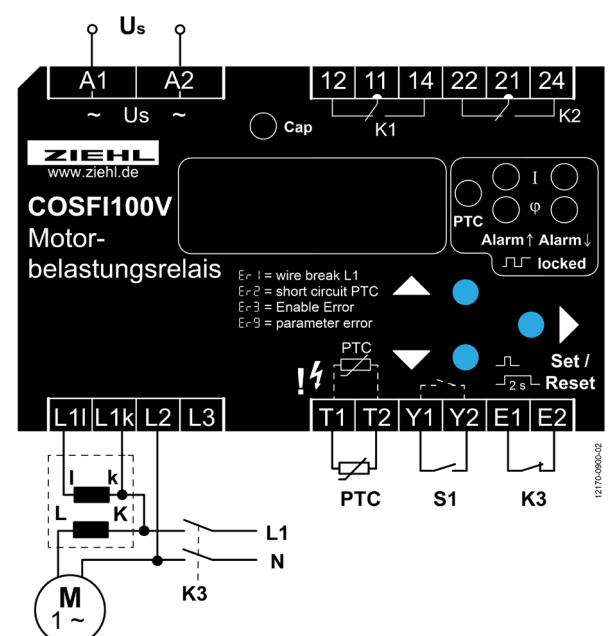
Us

A1 A2
~ Us ~

12 11 14 22 21 24
K1 K2

Cap

ZIEHL
www.ziehl.de

COSFI100V
Motorbelastungsrelais

Er 1 = wire break L1
Er 2 = short circuit PTC
Er 3 = Enable Error
Er 9 = parameter error

PTC
I
φ
Alarm↑ Alarm↓
locked

Set / Reset
2 s

PTC

L1l L1k L2 L3

T1 T2 Y1 Y2 E1 E2

PTC S1 K3

l k
L K

L1
N

K3

M
1 ~

12170-0900-02